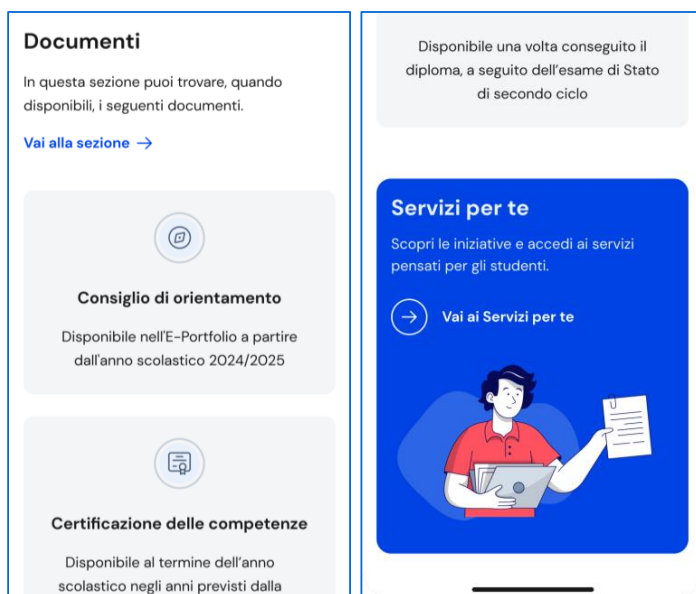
Documenti

In questa sezione puoi trovare, quando disponibili, i seguenti documenti.

Vai alla sezione →

Consiglio di orientamento

Disponibile nell'E-Portfolio a partire dall'anno scolastico 2024/2025

Certificazione delle competenze

Disponibile al termine dell'anno scolastico negli anni previsti dalla

Disponibile una volta conseguito il diploma, a seguito dell'esame di Stato di secondo ciclo

Servizi per te

Scopri le iniziative e accedi ai servizi pensati per gli studenti.

Vai ai Servizi per te